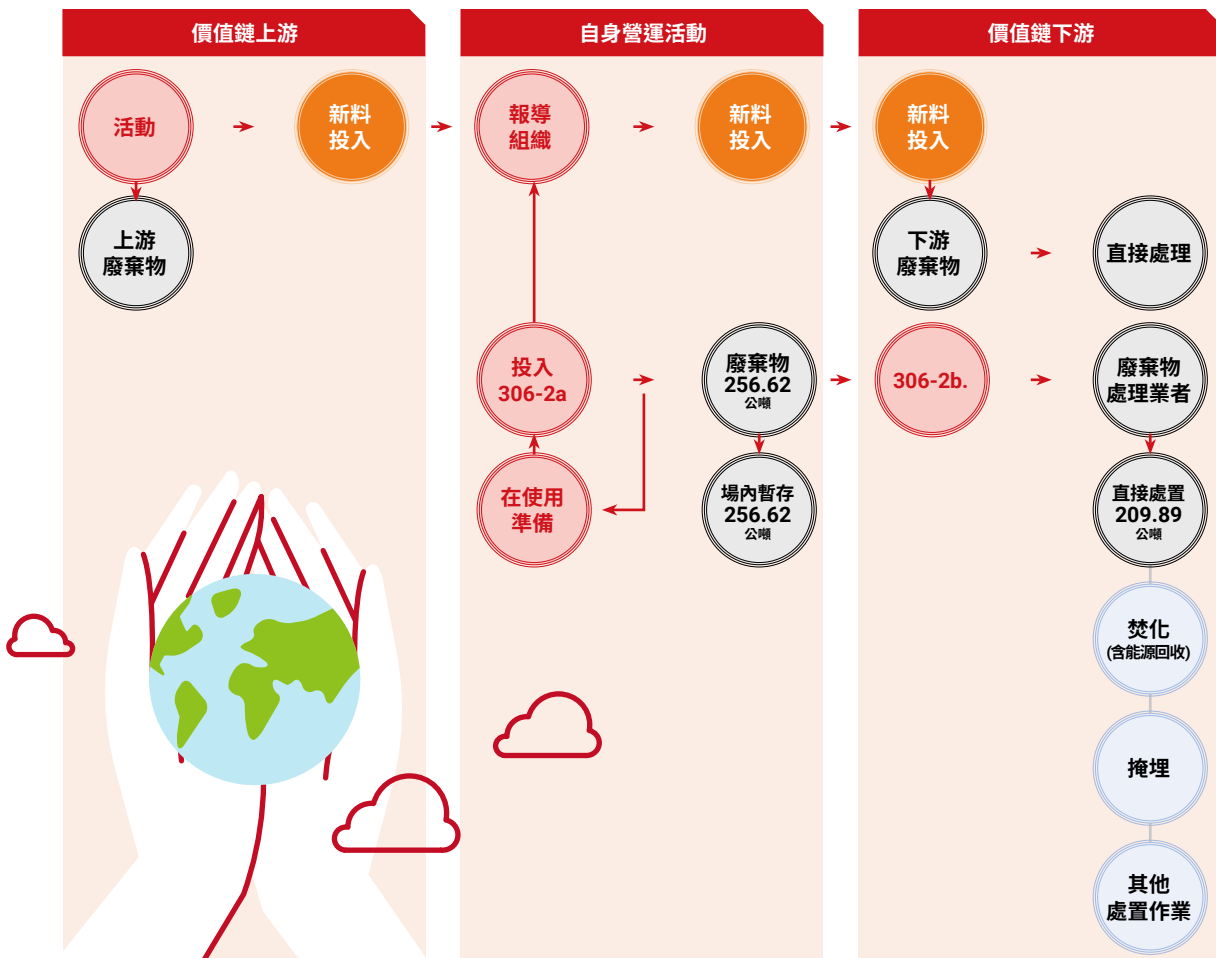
價值鏈上游

活動

新料投入

上游廢棄物

自身營運活動

報導組織

新料投入

投入 306-2a

廢棄物 256.62 公噸

在使用準備

場內暫存 256.62 公噸

價值鏈下游

新料投入

下游廢棄物

直接處理

306-2b.

廢棄物處理業者

直接處置 209.89 公噸

焚化 (含能源回收)

掩埋

其他處置作業